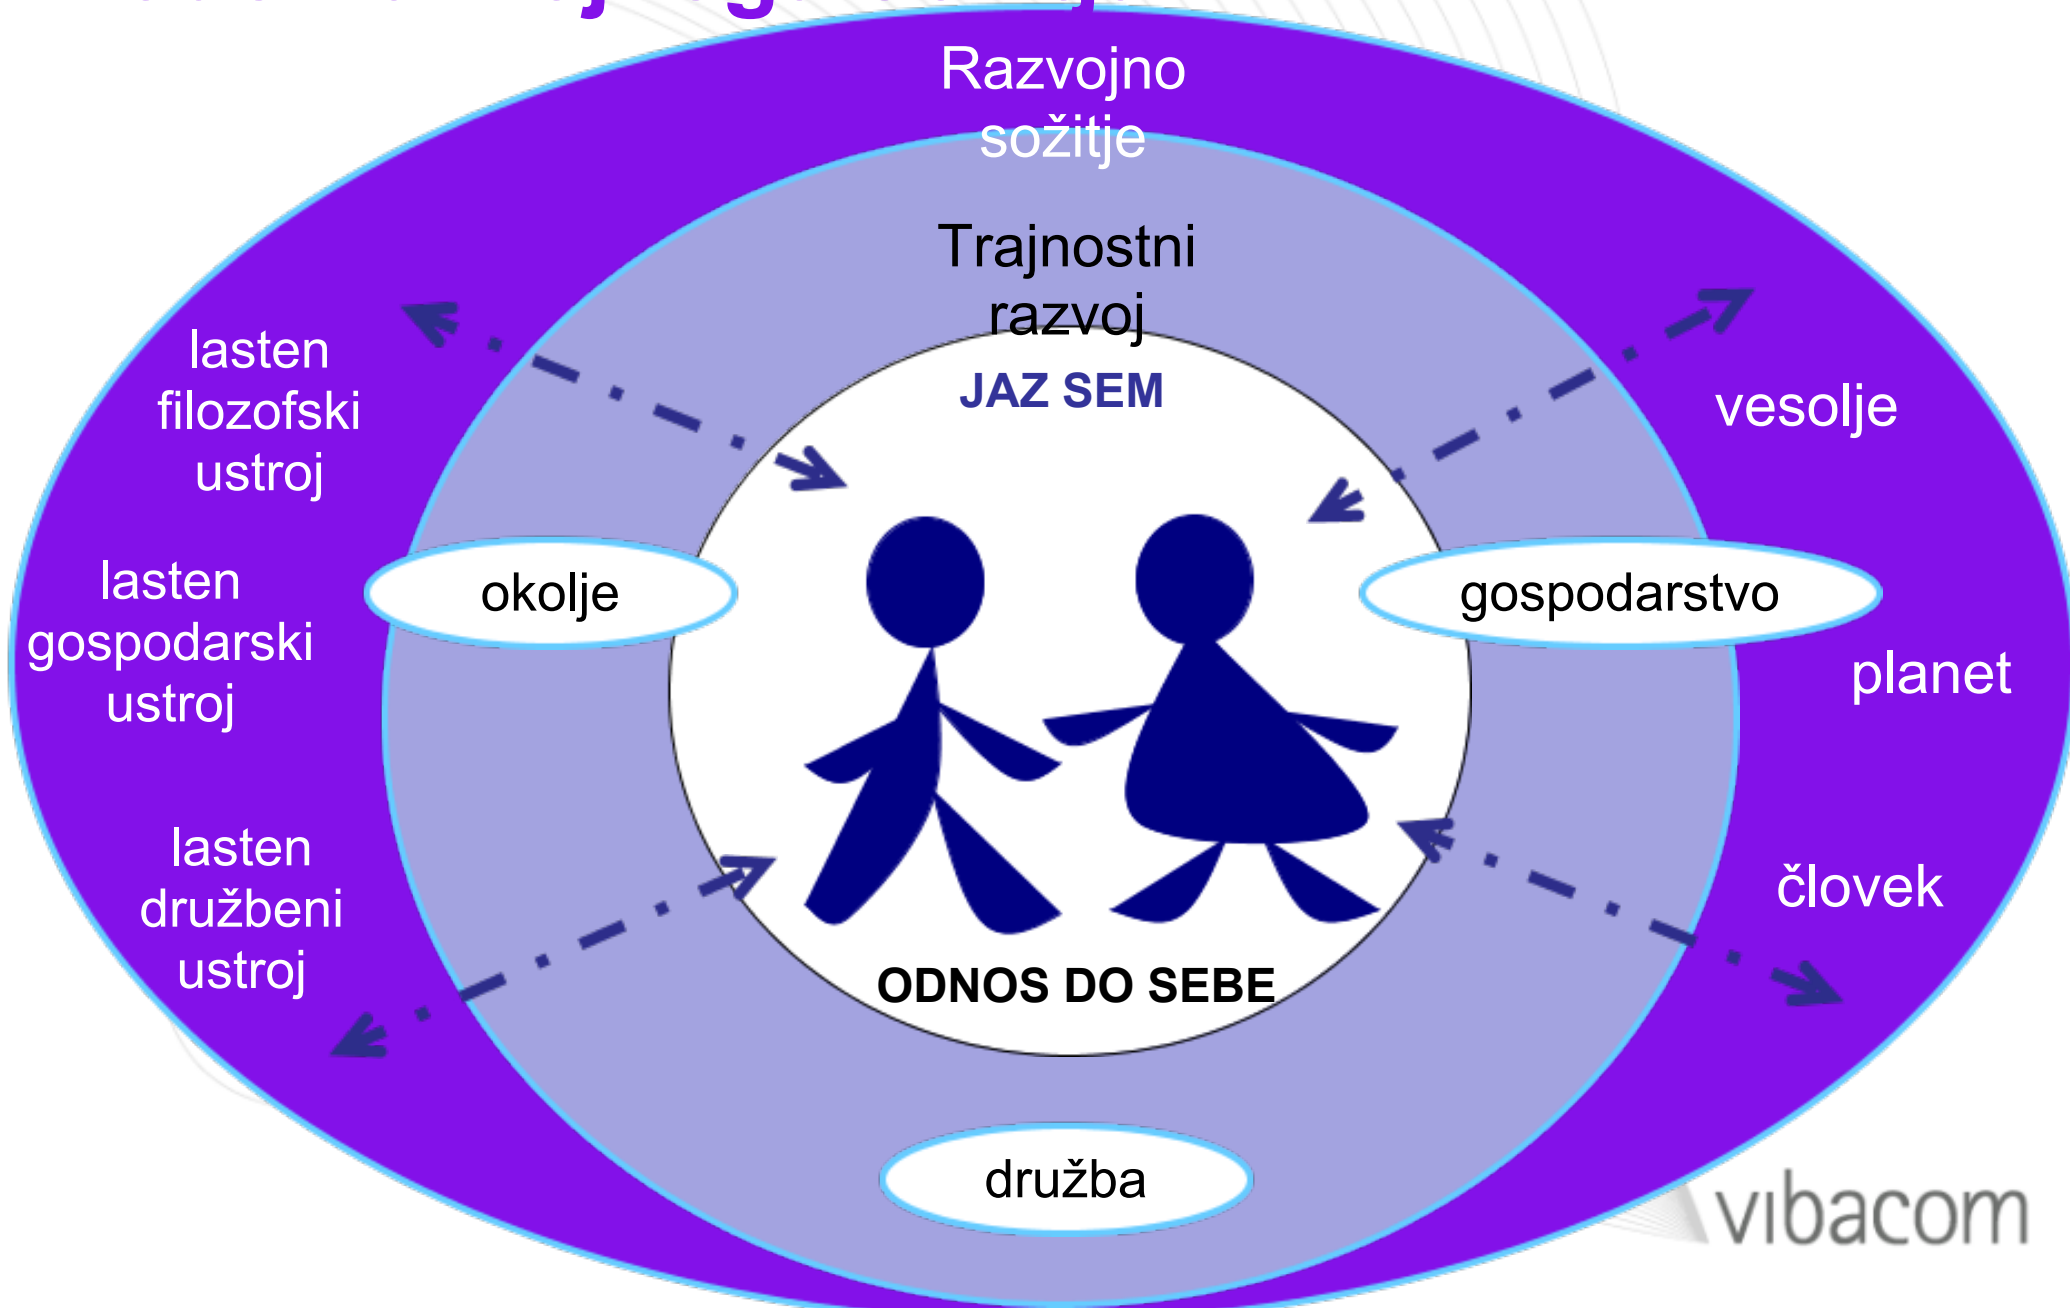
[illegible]

Razvojno sožitje

Trajnostni razvoj

JAZ SEM

lasten filozofski ustroj

vesolje

lasten gospodarski ustroj

okolje

gospodarstvo

planet

lasten družbeni ustroj

človek

ODNOS DO SEBE

družba

vibacom